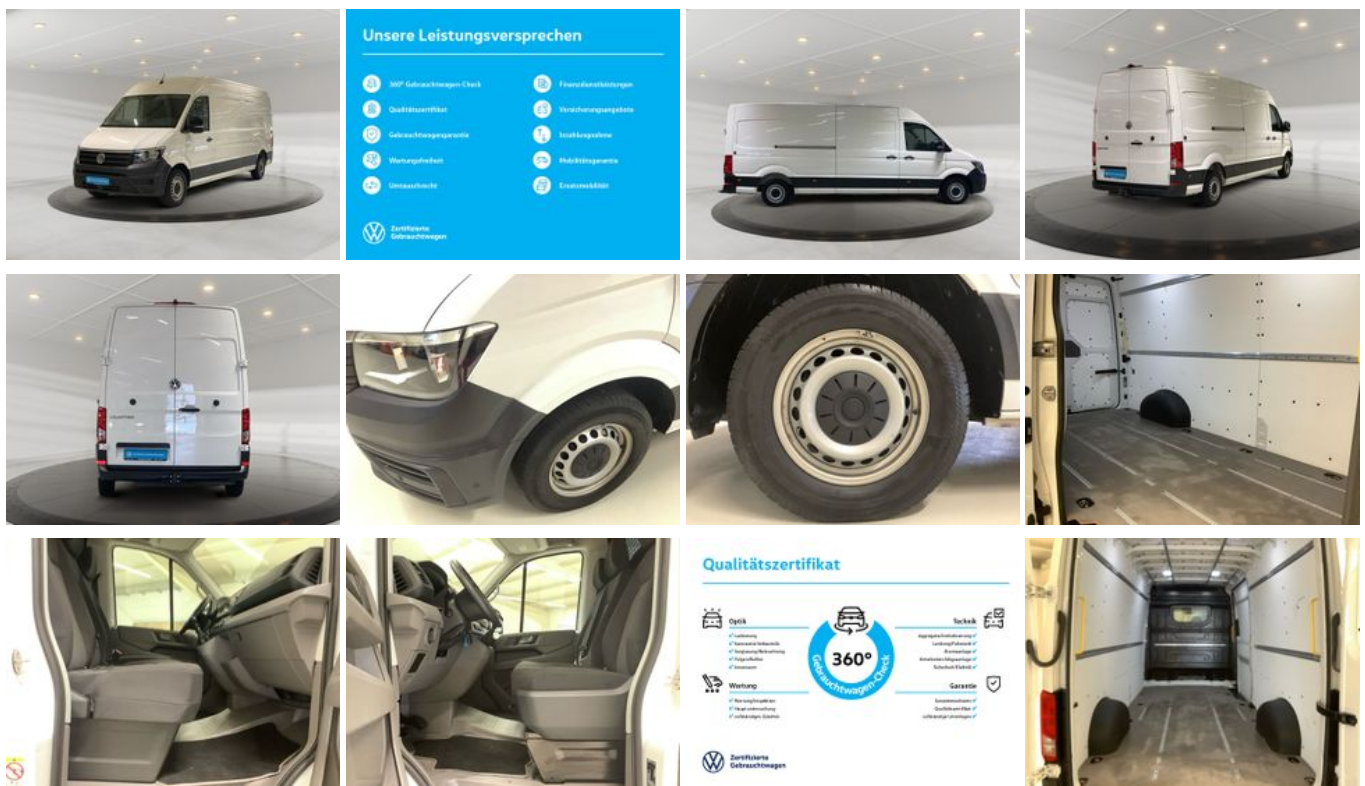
Unsere Leistungsversprechen

360° Gebrauchtwagen-Check
Qualitätszertifikat
Gebrauchtwagengarantie
Wartungsfreiheit
Umtauschrecht

Finanzdienstleistungen
Versicherungsangebote
Inzahlungnahme
Mobilitätsgarantie
Ersatzmobilität

Zertifizierte Gebrauchtwagen

Qualitätszertifikat

Optik
Technik
Wartung
Garantie

360°
Gebrauchtwagen-Check

Zertifizierte Gebrauchtwagen